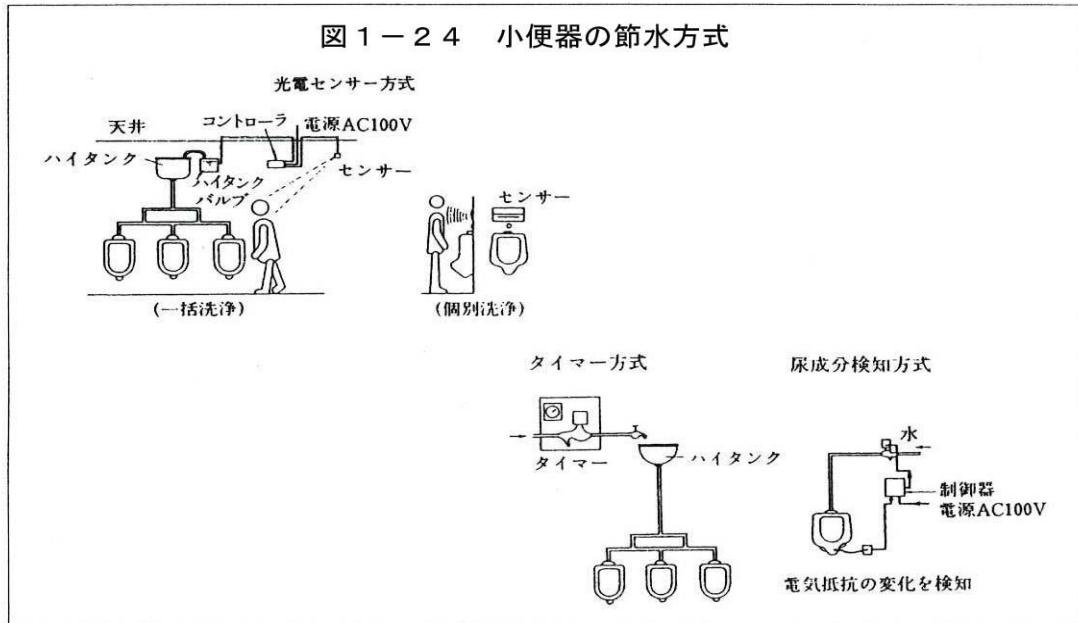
図１－２４　小便器の節水方式

光電センサー方式

天井

コントローラ

電源AC100V

ハイタンク

センサー

ハイタンクバルブ

センサー

(一括洗浄)

(個別洗浄)

タイマー方式

尿成分検知方式

タイマー

ハイタンク

水

制御器

電源AC100V

電気抵抗の変化を検知